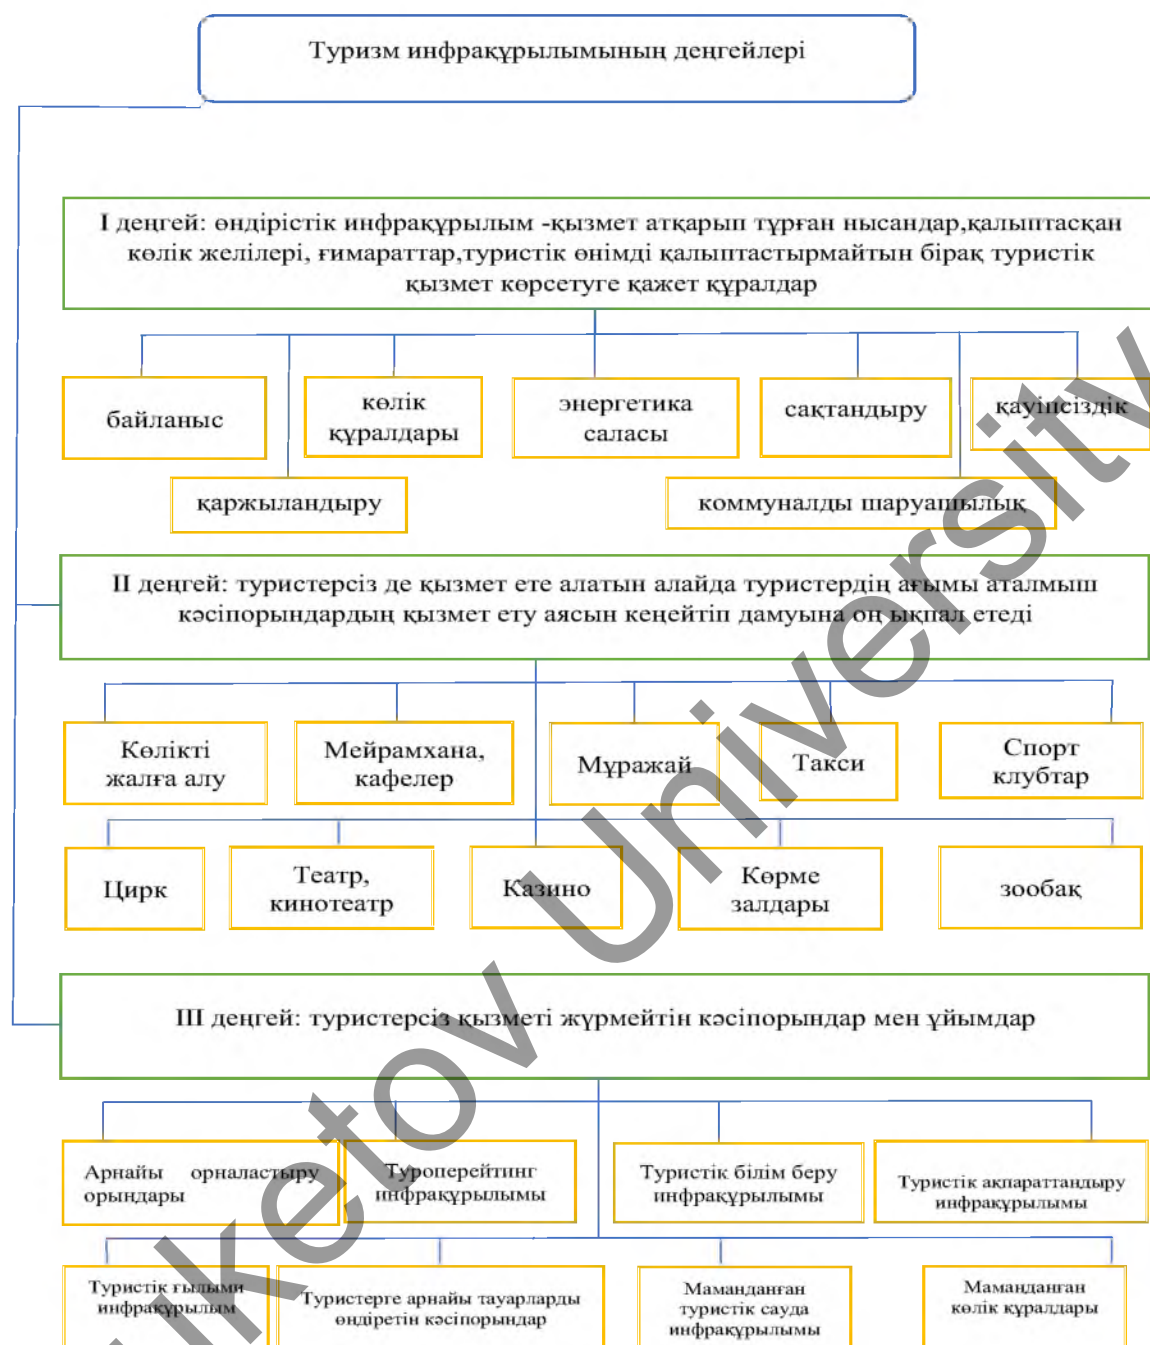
Туризм инфрақұрылымының деңгейлері

I деңгей: өндірістік инфрақұрылым -қызмет атқарып тұрған нысандар,қалыптасқан көлік желілері, ғимараттар,туристік өнімді қалыптастырмайтын бірақ туристік қызмет көрсетуге қажет құралдар

байланыс

көлік құралдары

энергетика саласы

сақтандыру

қауіпсіздік

қаржыландыру

коммуналды шаруашылық

II деңгей: туристерсіз де қызмет ете алатын алайда туристердің ағымы аталмыш кәсіпорындардың қызмет ету аясын кеңейтіп дамуына оң ықпал етеді

Көлікті жалға алу

Мейрамхана, кафелер

Мұражай

Такси

Спорт клубтар

Цирк

Театр, кинотеатр

Казино

Көрме залдары

зообақ

III деңгей: туристерсіз қызметі жүрмейтін кәсіпорындар мен ұйымдар

Арнайы орналастыру орындары

Туроперейтинг инфрақұрылымы

Туристік білім беру инфрақұрылымы

Туристік ақпараттандыру инфрақұрылымы

Туристік ғылыми инфрақұрылым

Туристерге арнайы тауарларды өндіретін кәсіпорындар

Мамандаңған туристік сауда инфрақұрылымы

Мамандаңған көлік құралдары

Yesenov University